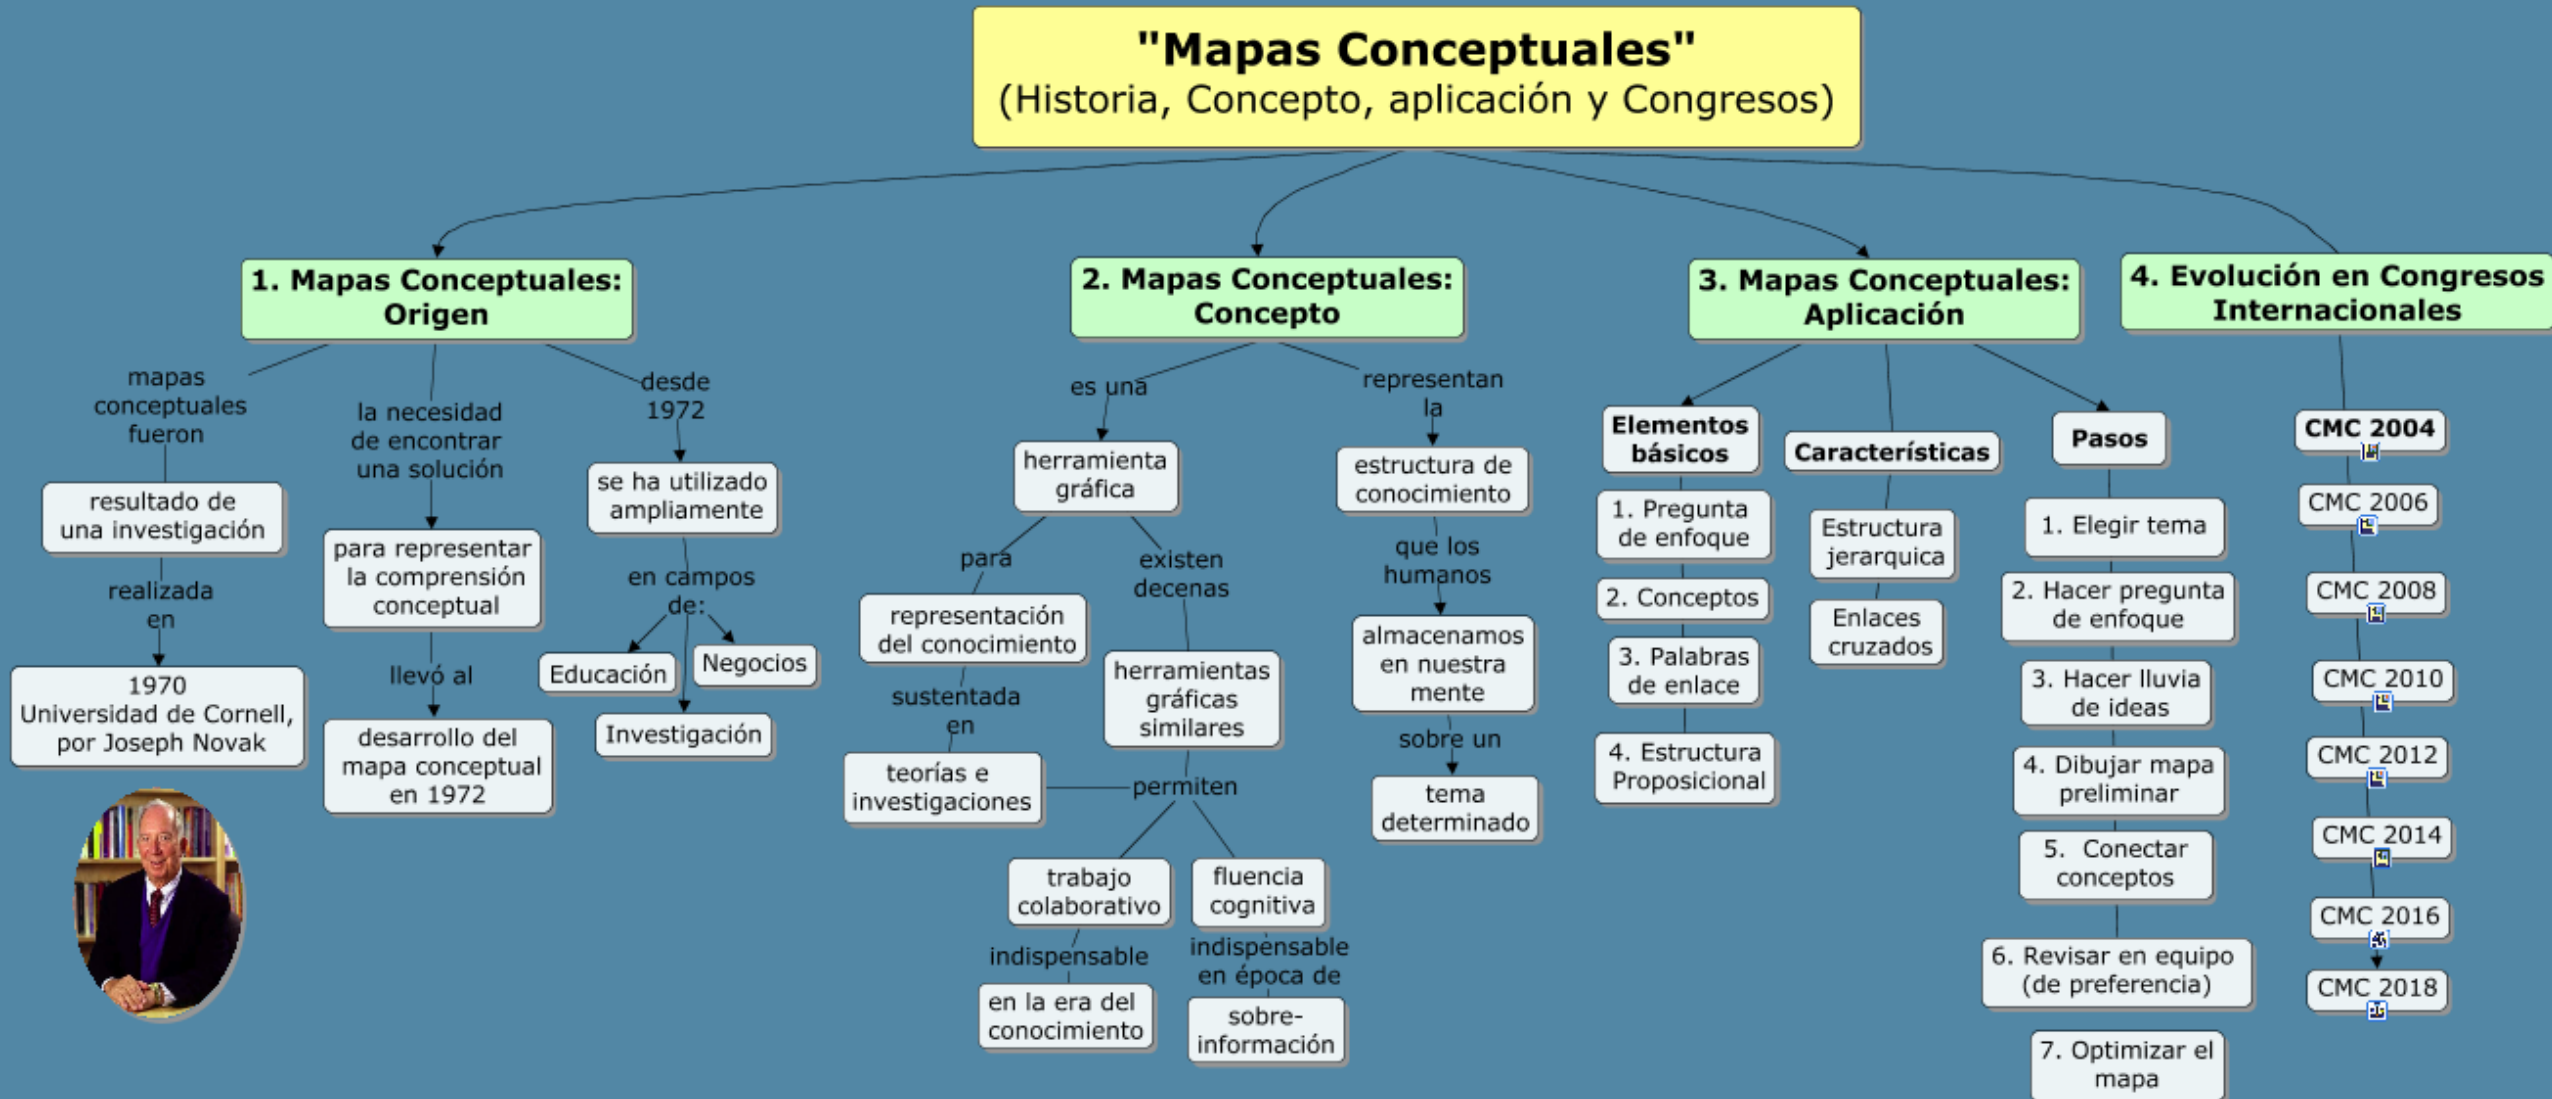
"Mapas Conceptuales"
(Historia, Concepto, aplicación y Congresos)

1. Mapas Conceptuales: Origen

mapas conceptuales fueron

resultado de una investigación

realizada en

1970 Universidad de Cornell, por Joseph Novak

la necesidad de encontrar una solución

para representar la comprensión conceptual

llevó al

desarrollo del mapa conceptual en 1972

desde 1972

se ha utilizado ampliamente

en campos de:

Educación

Negocios

Investigación

2. Mapas Conceptuales: Concepto

es una

herramienta gráfica

para

representación del conocimiento

sustentada en

teorías e investigaciones

existen decenas

herramientas gráficas similares

permiten

trabajo colaborativo

indispensable

en la era del conocimiento

fluencia cognitiva

indispensable en época de

sobre-información

representan la

estructura de conocimiento

que los humanos

almacenamos en nuestra mente

sobre un

tema determinado

3. Mapas Conceptuales: Aplicación

Elementos básicos

1. Pregunta de enfoque

2. Conceptos

3. Palabras de enlace

4. Estructura Proposicional

Características

Estructura jerarquica

Enlaces cruzados

Pasos

1. Elegir tema

2. Hacer pregunta de enfoque

3. Hacer lluvia de ideas

4. Dibujar mapa preliminar

5. Conectar conceptos

6. Revisar en equipo (de preferencia)

7. Optimizar el mapa

4. Evolución en Congresos Internacionales

CMC 2004

CMC 2006

CMC 2008

CMC 2010

CMC 2012

CMC 2014

CMC 2016

CMC 2018